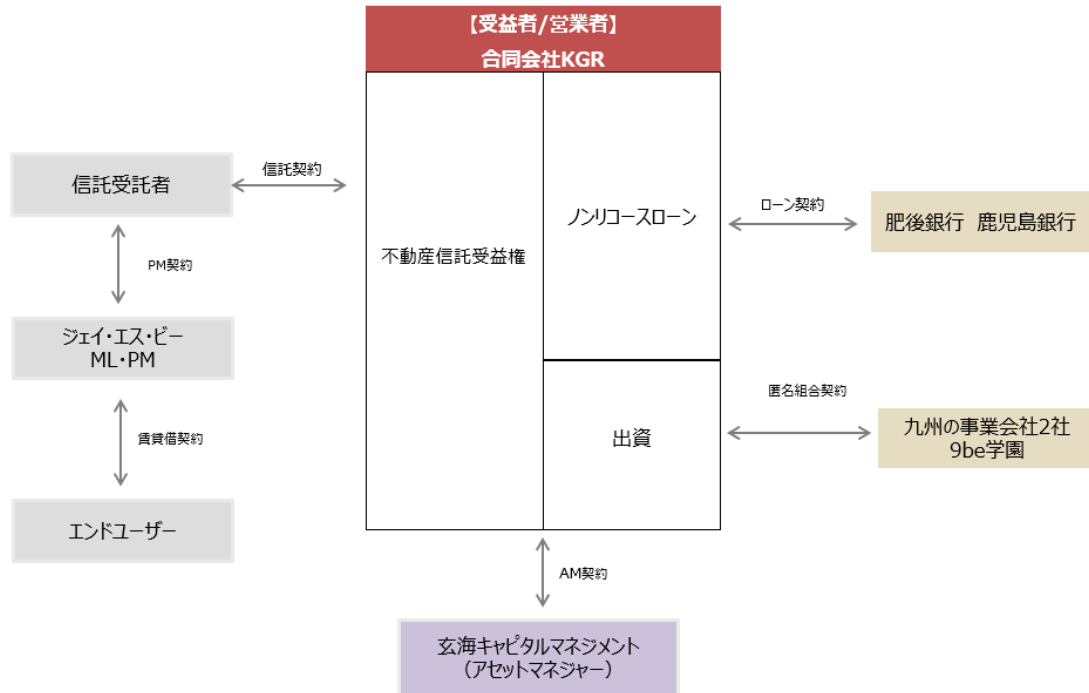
【受益者/営業者】
合同会社KGR

信託受託者

信託契約

不動産信託受益権

ノンリコースローン

ローン契約

肥後銀行 鹿児島銀行

PM契約

ジェイ・エス・ビー
ML・PM

匿名組合契約

出資

九州の事業会社2社
9be学園

賃貸借契約

エンドユーザー

AM契約

玄海キャピタルマネジメント
（アセットマネジャー）